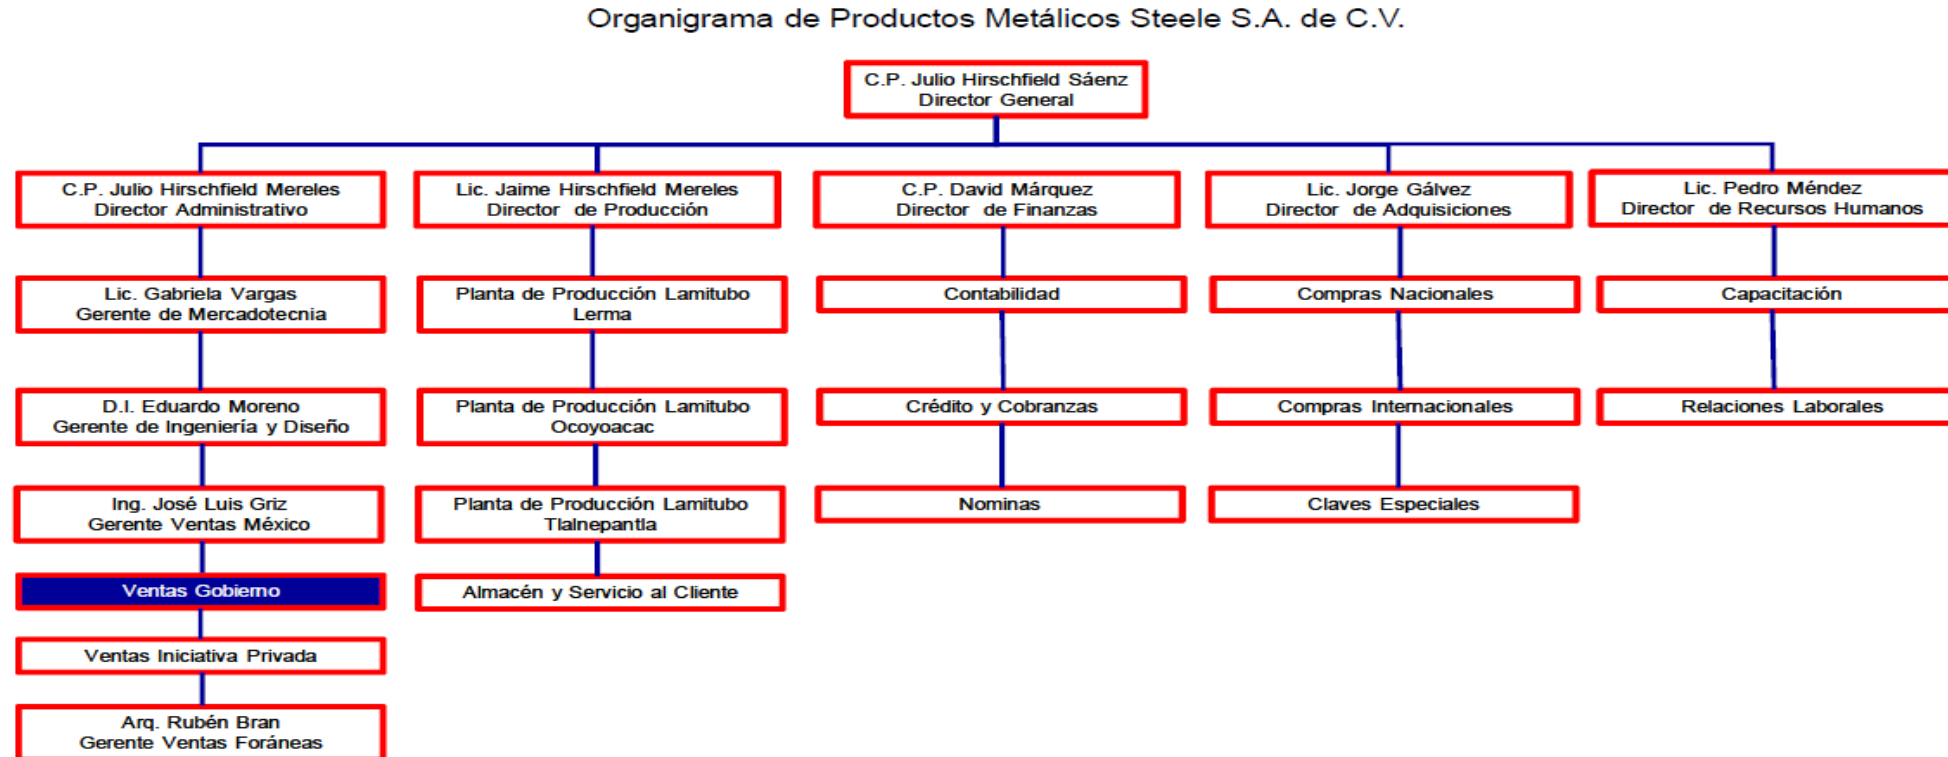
Organigrama de Productos Metálicos Steele S.A. de C.V.

C.P. Julio Hirschfield Sáenz
Director General

C.P. Julio Hirschfield Mereles
Director Administrativo

Lic. Gabriela Vargas
Gerente de Mercadotecnia

D.I. Eduardo Moreno
Gerente de Ingeniería y Diseño

Ing. José Luis Griz
Gerente Ventas México

Ventas Gobierno

Ventas Iniciativa Privada

Arq. Rubén Bran
Gerente Ventas Foráneas

Lic. Jaime Hirschfield Mereles
Director de Producción

Planta de Producción Lamitubo
Lerma

Planta de Producción Lamitubo
Ocoyoacac

Planta de Producción Lamitubo
Tlalnepantla

Almacén y Servicio al Cliente

C.P. David Márquez
Director de Finanzas

Contabilidad

Crédito y Cobranzas

Nominas

Lic. Jorge Gálvez
Director de Adquisiciones

Compras Nacionales

Compras Internacionales

Claves Especiales

Lic. Pedro Méndez
Director de Recursos Humanos

Capacitación

Relaciones Laborales